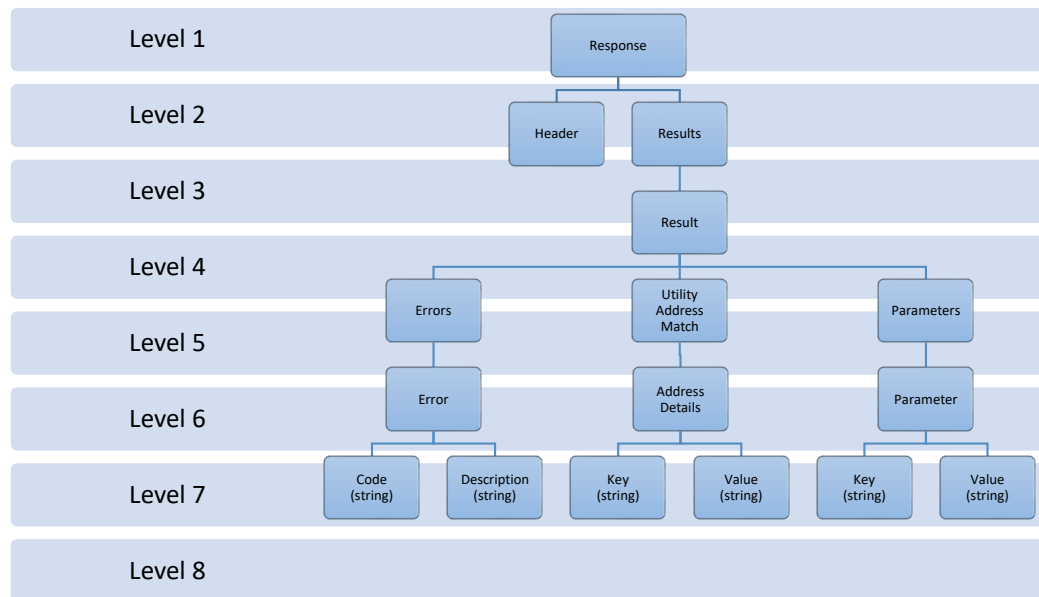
Level 1
Response
Level 2
Header
Results
Level 3
Result
Level 4
Errors
Utility Address Match
Parameters
Level 5
Error
Address Details
Parameter
Level 6
Level 7
Code (string)
Description (string)
Key (string)
Value (string)
Key (string)
Value (string)
Level 8